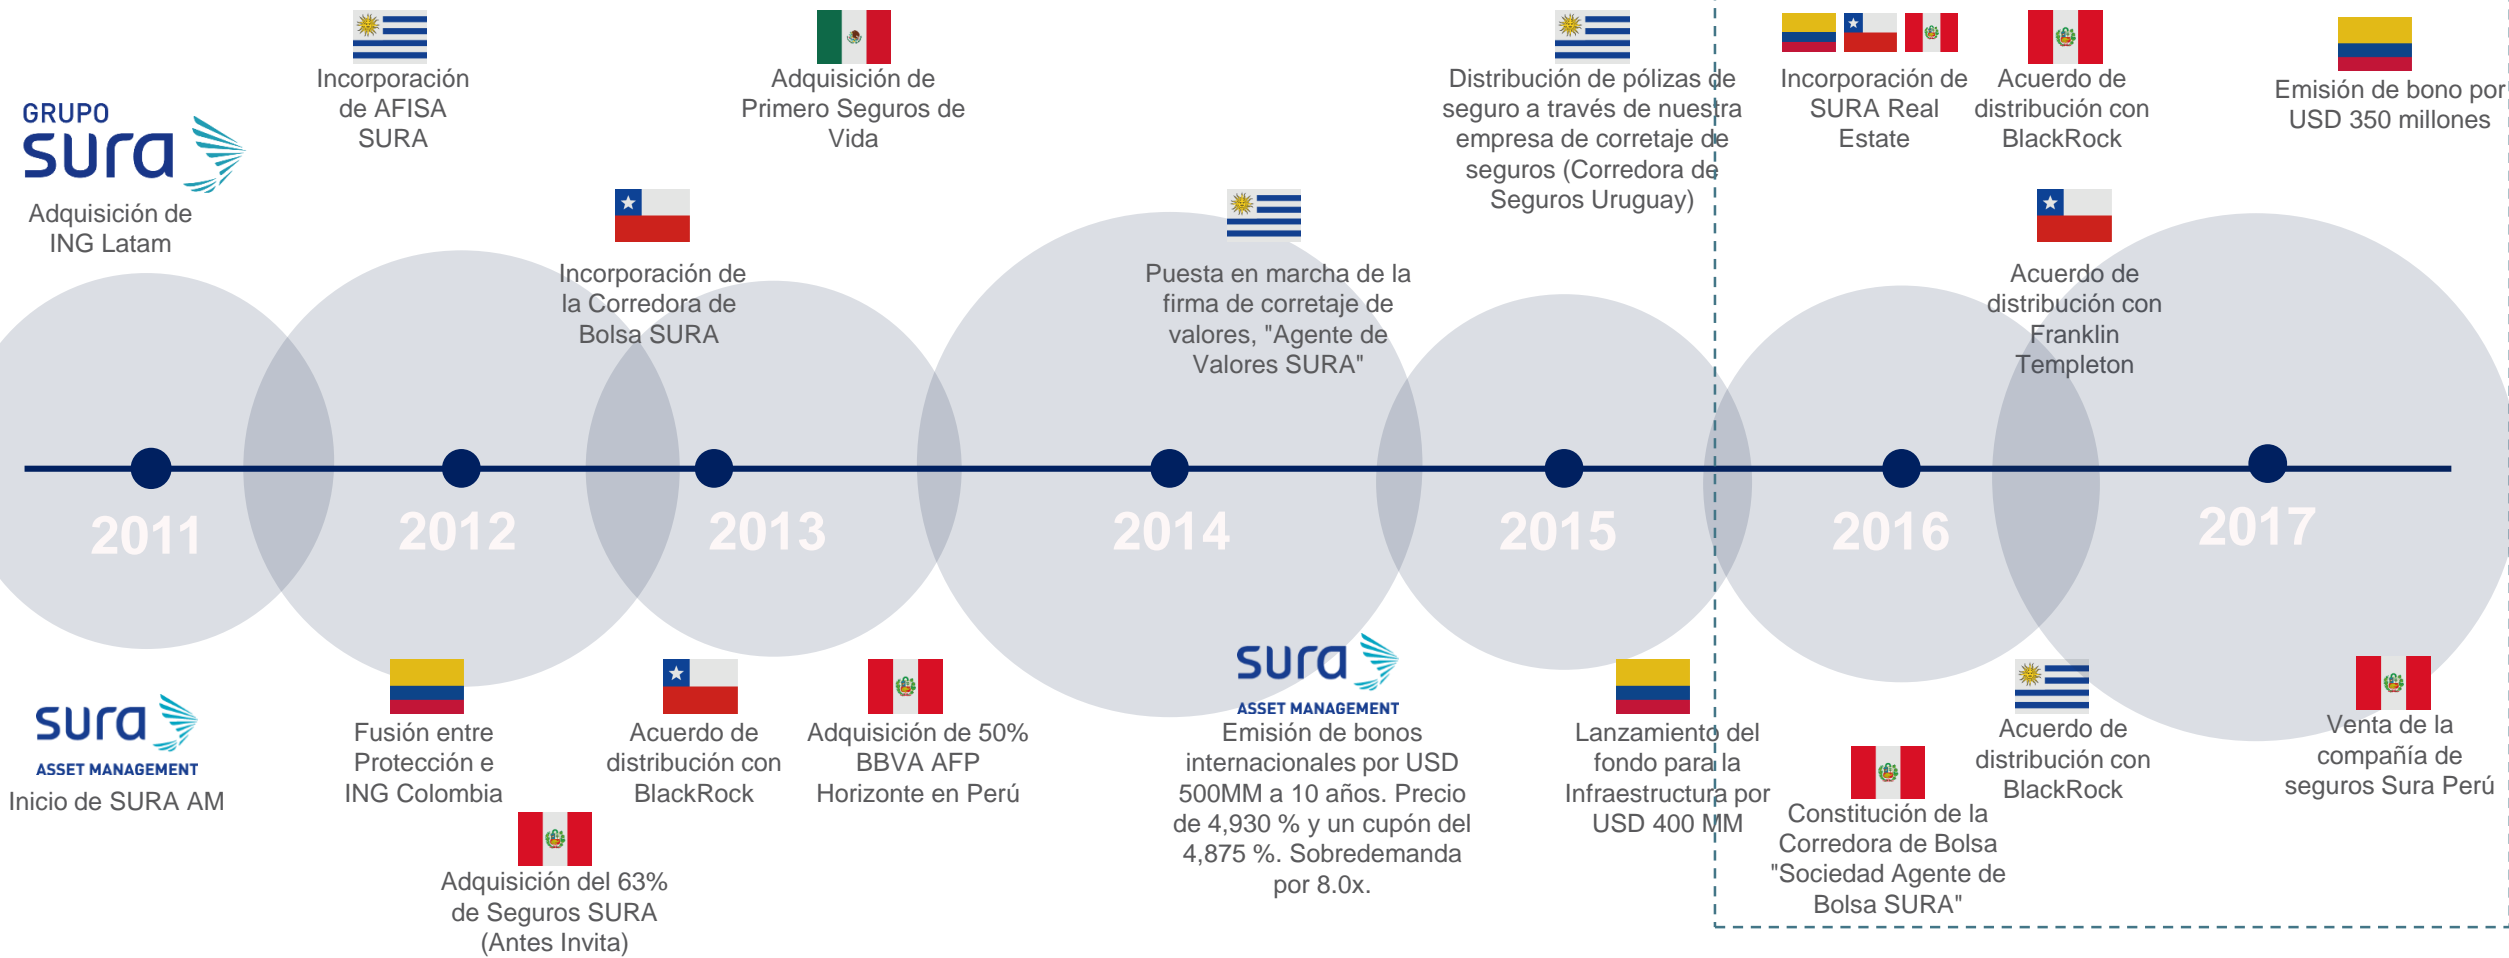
GRUPO sura

Adquisición de ING Latam

sura ASSET MANAGEMENT

Inicio de SURA AM

2011

Incorporación de AFISA SURA

Fusión entre Protección e ING Colombia

Adquisición del 63% de Seguros SURA (Antes Invita)

2012

Adquisición de Primero Seguros de Vida

Incorporación de la Corredora de Bolsa SURA

Acuerdo de distribución con BlackRock

Adquisición de 50% BBVA AFP Horizonte en Perú

2013

Puesta en marcha de la firma de corretaje de valores, "Agente de Valores SURA"

sura ASSET MANAGEMENT

Emisión de bonos internacionales por USD 500MM a 10 años. Precio de 4,930 % y un cupón del 4,875 %. Sobredemanda por 8.0x.

2014

Distribución de pólizas de seguro a través de nuestra empresa de corretaje de seguros (Corredora de Seguros Uruguay)

Lanzamiento del fondo para la Infraestructura por USD 400 MM

2015

Incorporación de SURA Real Estate

Acuerdo de distribución con BlackRock

Acuerdo de distribución con Franklin Templeton

Constitución de la Corredora de Bolsa "Sociedad Agente de Bolsa SURA"

Acuerdo de distribución con BlackRock

2016

Emisión de bono por USD 350 millones

Venta de la compañía de seguros Sura Perú

2017